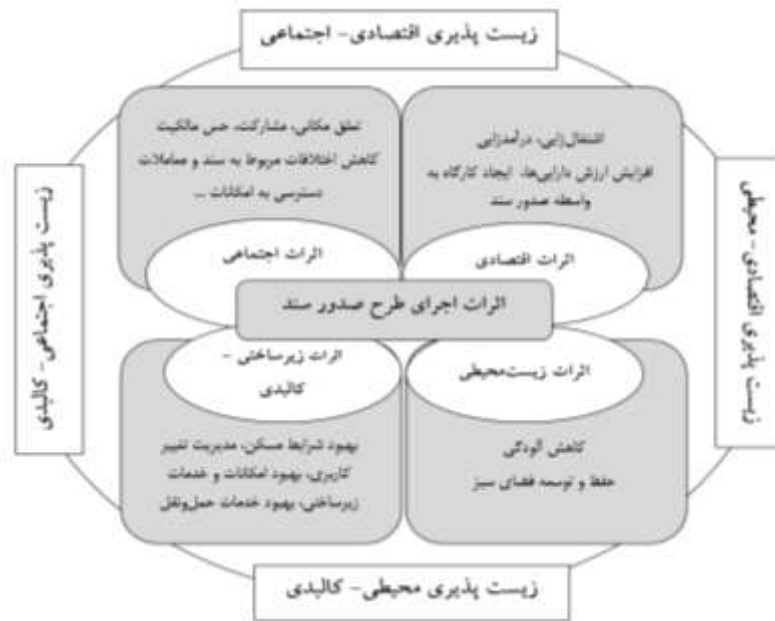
زیست پذیری اقتصادی - اجتماعی

زیست پذیری اقتصادی - محیطی

زیست پذیری اجتماعی - کالبدی

اشتغال‌زایی، درآمدزایی
افزایش ارزش دارایی‌ها، ایجاد کارگاه به واسطه صدور سند

اثرات اقتصادی

تعلق مکانی، مشارکت، حس مالکیت
کاهش اختلافات مربوط به سند و معاملات
دسترسی به امکانات ...

اثرات اجتماعی

اثرات اجرای طرح صدور سند

اثرات زیست‌محیطی

کاهش آلودگی
حفظ و توسعه فضای سبز

اثرات زیرساختی - کالبدی

بهبود شرایط مسکن، مدیریت تغییر کاربری، بهبود امکانات و خدمات زیرساختی، بهبود خدمات حمل‌ونقل

زیست پذیری محیطی - کالبدی